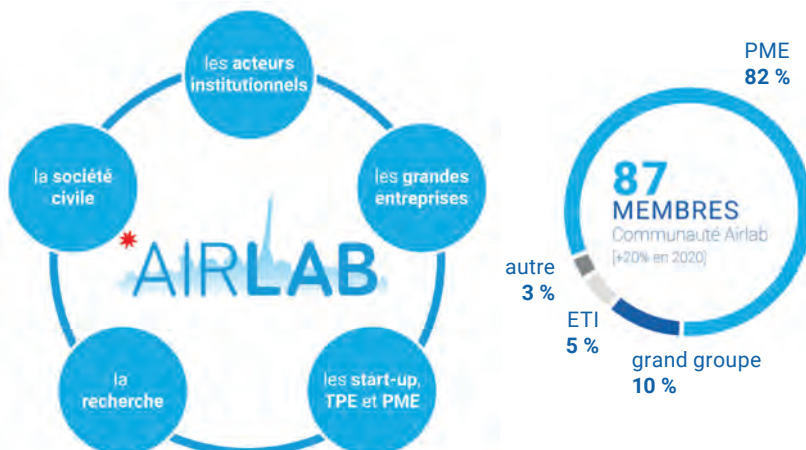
les acteurs institutionnels

les grandes entreprises

les start-up, TPE et PME

la recherche

la société civile

AIRLAB

PME
82 %

87
MEMBRES
Communauté Airlab
[+20% en 2020]

autre
3 %

ETI
5 %

grand groupe
10 %